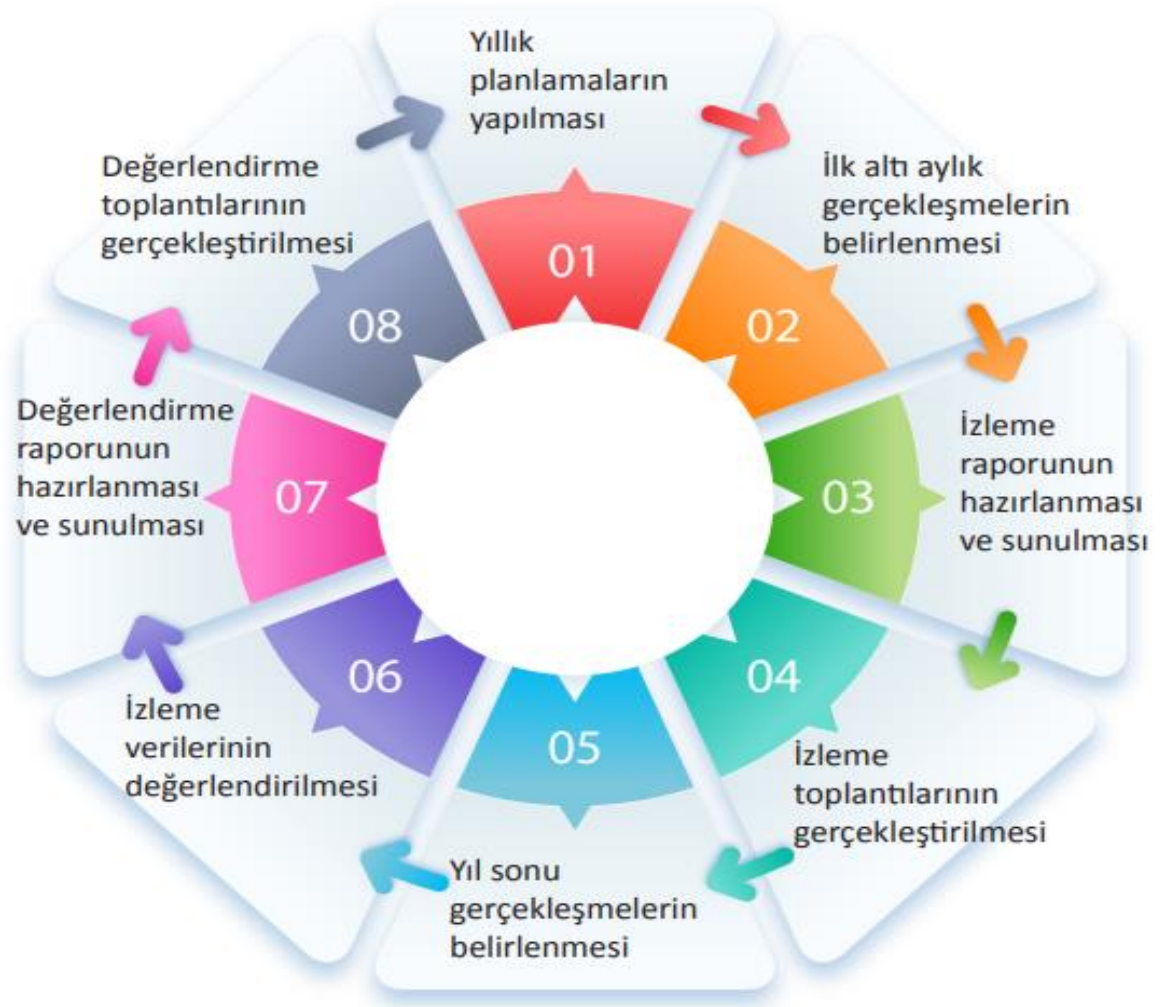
Yıllık planlamaların yapılması

01

İlk altı aylık gerçekleşmelerin belirlenmesi

02

İzleme raporunun hazırlanması ve sunulması

03

İzleme toplantılarının gerçekleştirilmesi

04

Yıl sonu gerçekleşmelerin belirlenmesi

05

İzleme verilerinin değerlendirilmesi

06

Değerlendirme raporunun hazırlanması ve sunulması

07

Değerlendirme toplantılarının gerçekleştirilmesi

08